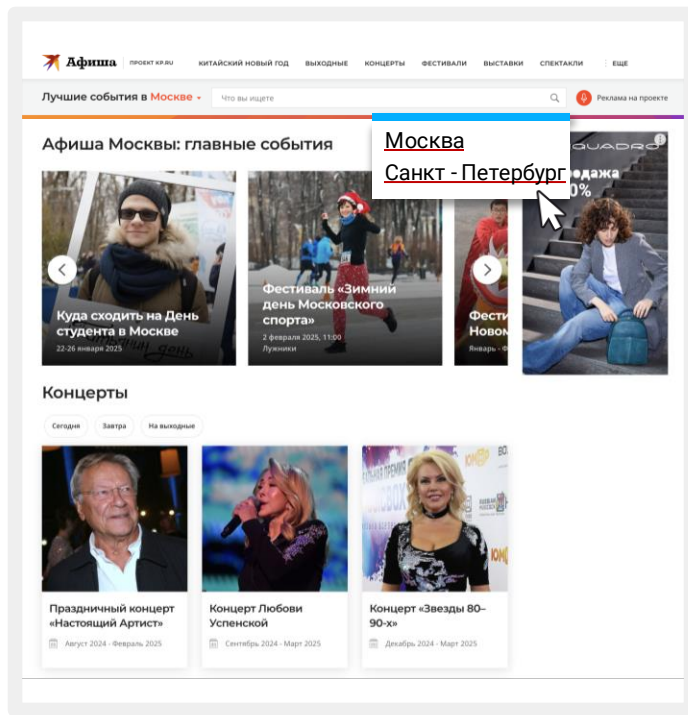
Афиша | ПРОЕКТ KP.RU

КИТАЙСКИЙ НОВЫЙ ГОД ВЫХОДНЫЕ КОНЦЕРТЫ ФЕСТИВАЛИ ВЫСТАВКИ СПЕКТАКЛИ ЕЩЕ

Лучшие события в Москве

Что вы ищете

Реклама на проекте

Москва
Санкт - Петербург

Афиша Москвы: главные события

Куда сходить на День студента в Москве
22-26 января 2025

Фестиваль «Зимний день Московского спорта»
2 февраля 2025, 11:00
Лужники

Фести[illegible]
Новом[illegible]
Январь - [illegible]

QUADRO
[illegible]одажа
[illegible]0%

Концерты

Сегодня
Завтра
На выходные

Праздничный концерт «Настоящий Артист»
Август 2024 - Февраль 2025

Концерт Любови Успенской
Сентябрь 2024 - Март 2025

Концерт «Звезды 80–90-х»
Декабрь 2024 - Март 2025